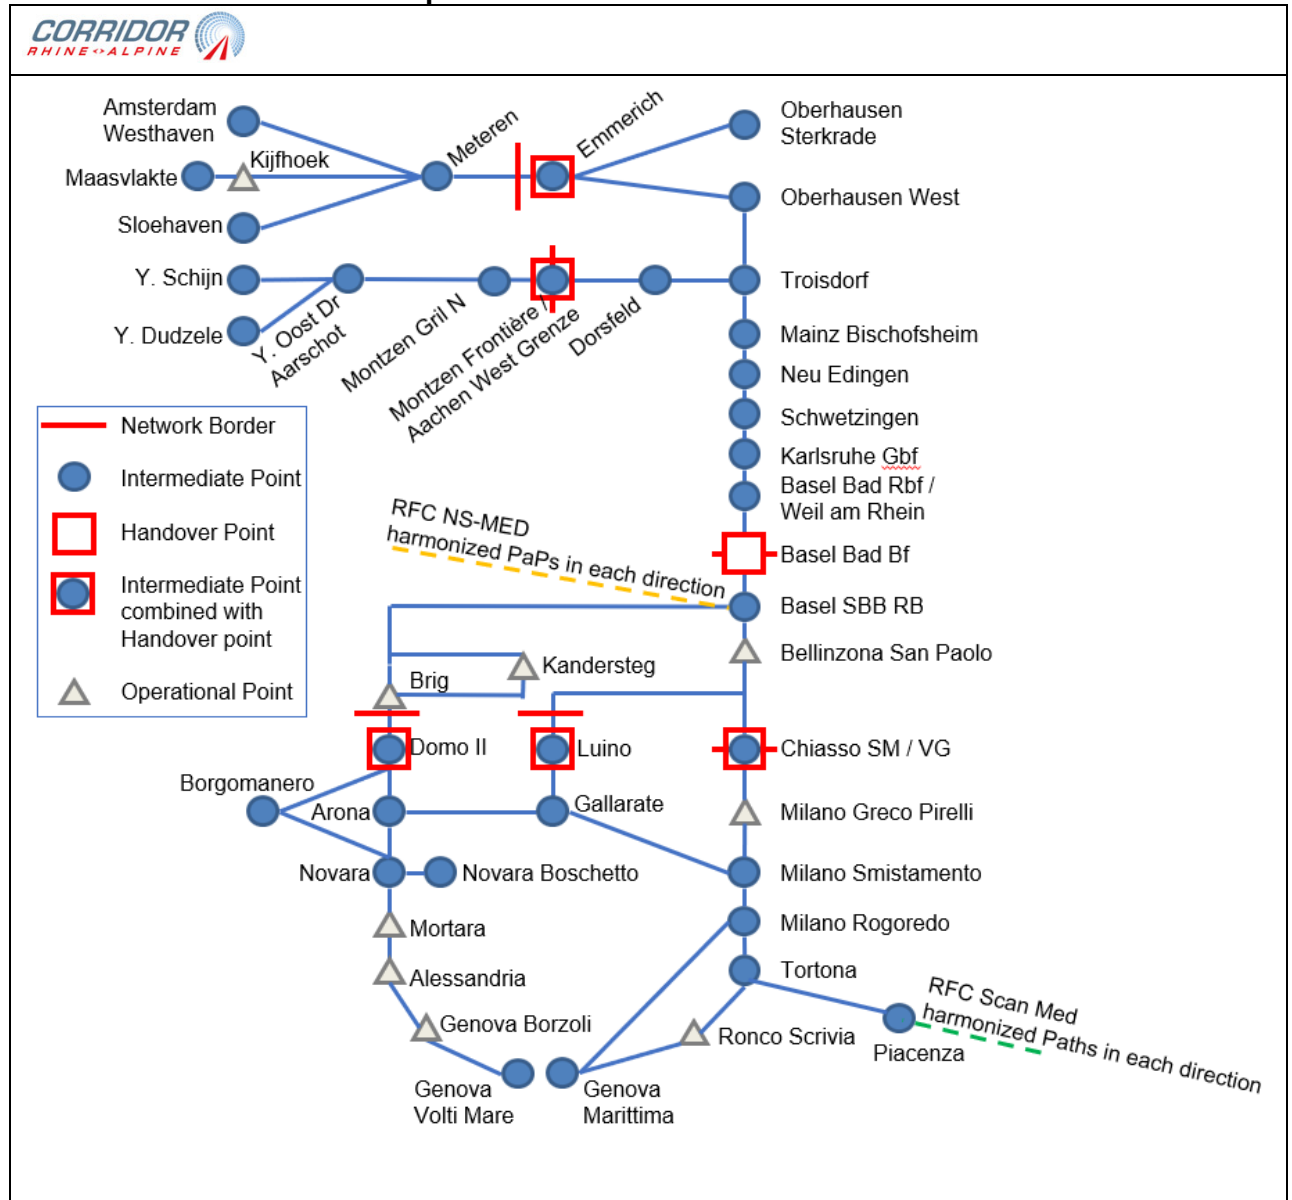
CORRIDOR
RHINE ALPINE

Amsterdam Westhaven
Maasvlakte
Kijfhoek
Sloehaven
Meteren
Emmerich
Oberhausen Sterkrade
Oberhausen West
Y. Schijn
Y. Dudzele
Y. Oost Dr Aarschot
Montzen Gril N
Montzen Frontière / Aachen West Grenze
Dorsfeld
Troisdorf
Mainz Bischofsheim
Neu Edingen
Schwetzingen
Karlsruhe Gbf
Basel Bad Rbf / Weil am Rhein
Basel Bad Bf
Basel SBB RB
Bellinzona San Paolo

Network Border
Intermediate Point
Handover Point
Intermediate Point combined with Handover point
Operational Point

RFC NS-MED harmonized PaPs in each direction

Kandersteg
Brig
Domo II
Luino
Chiasso SM / VG
Borgomanero
Arona
Gallarate
Milano Greco Pirelli
Novara
Novara Boschetto
Milano Smistamento
Milano Rogoredo
Mortara
Alessandria
Tortona
Genova Borzoli
Ronco Scrivia
Piacenza
RFC Scan Med harmonized Paths in each direction
Genova Volti Mare
Genova Marittima